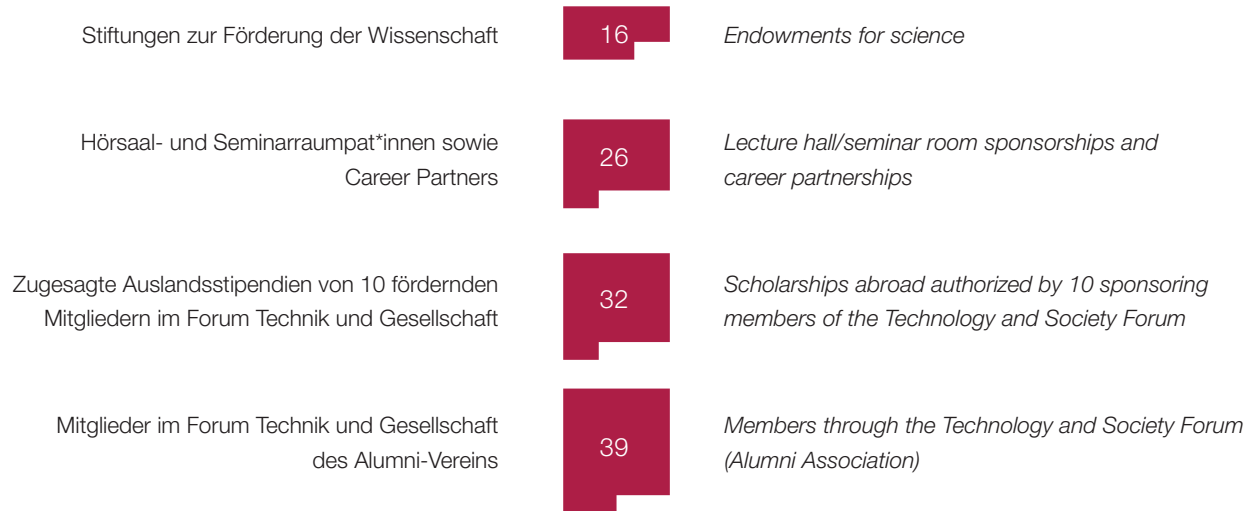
Stiftungen zur Förderung der Wissenschaft

16

*Endowments for science*

Hörsaal- und Seminarraumpat*innen sowie Career Partners

26

*Lecture hall/seminar room sponsorships and career partnerships*

Zugesagte Auslandsstipendien von 10 fördernden Mitgliedern im Forum Technik und Gesellschaft

32

*Scholarships abroad authorized by 10 sponsoring members of the Technology and Society Forum*

Mitglieder im Forum Technik und Gesellschaft des Alumni-Vereins

39

*Members through the Technology and Society Forum (Alumni Association)*